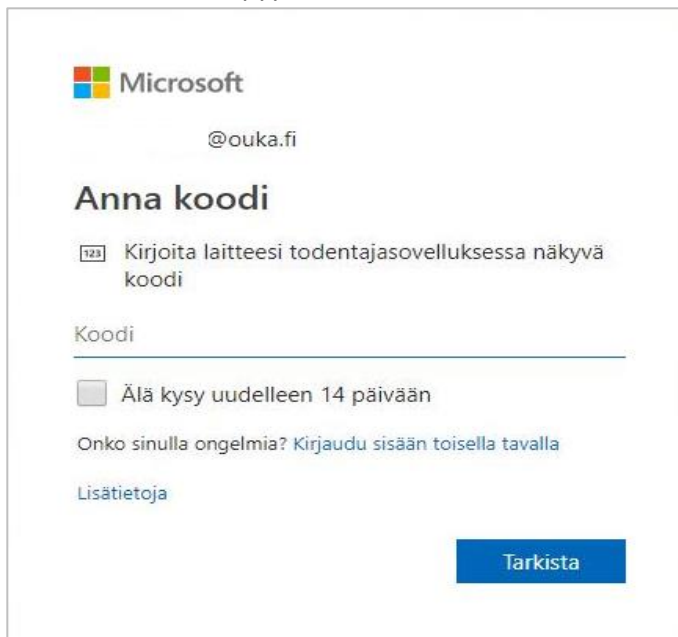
Microsoft

@ouka.fi

Anna koodi

123 Kirjoita laitteesi todentajasovelluksessa näkyvä koodi

Koodi

Älä kysy uudelleen 14 päivään

Onko sinulla ongelmia? Kirjaudu sisään toisella tavalla

Lisätietoja

Tarkista